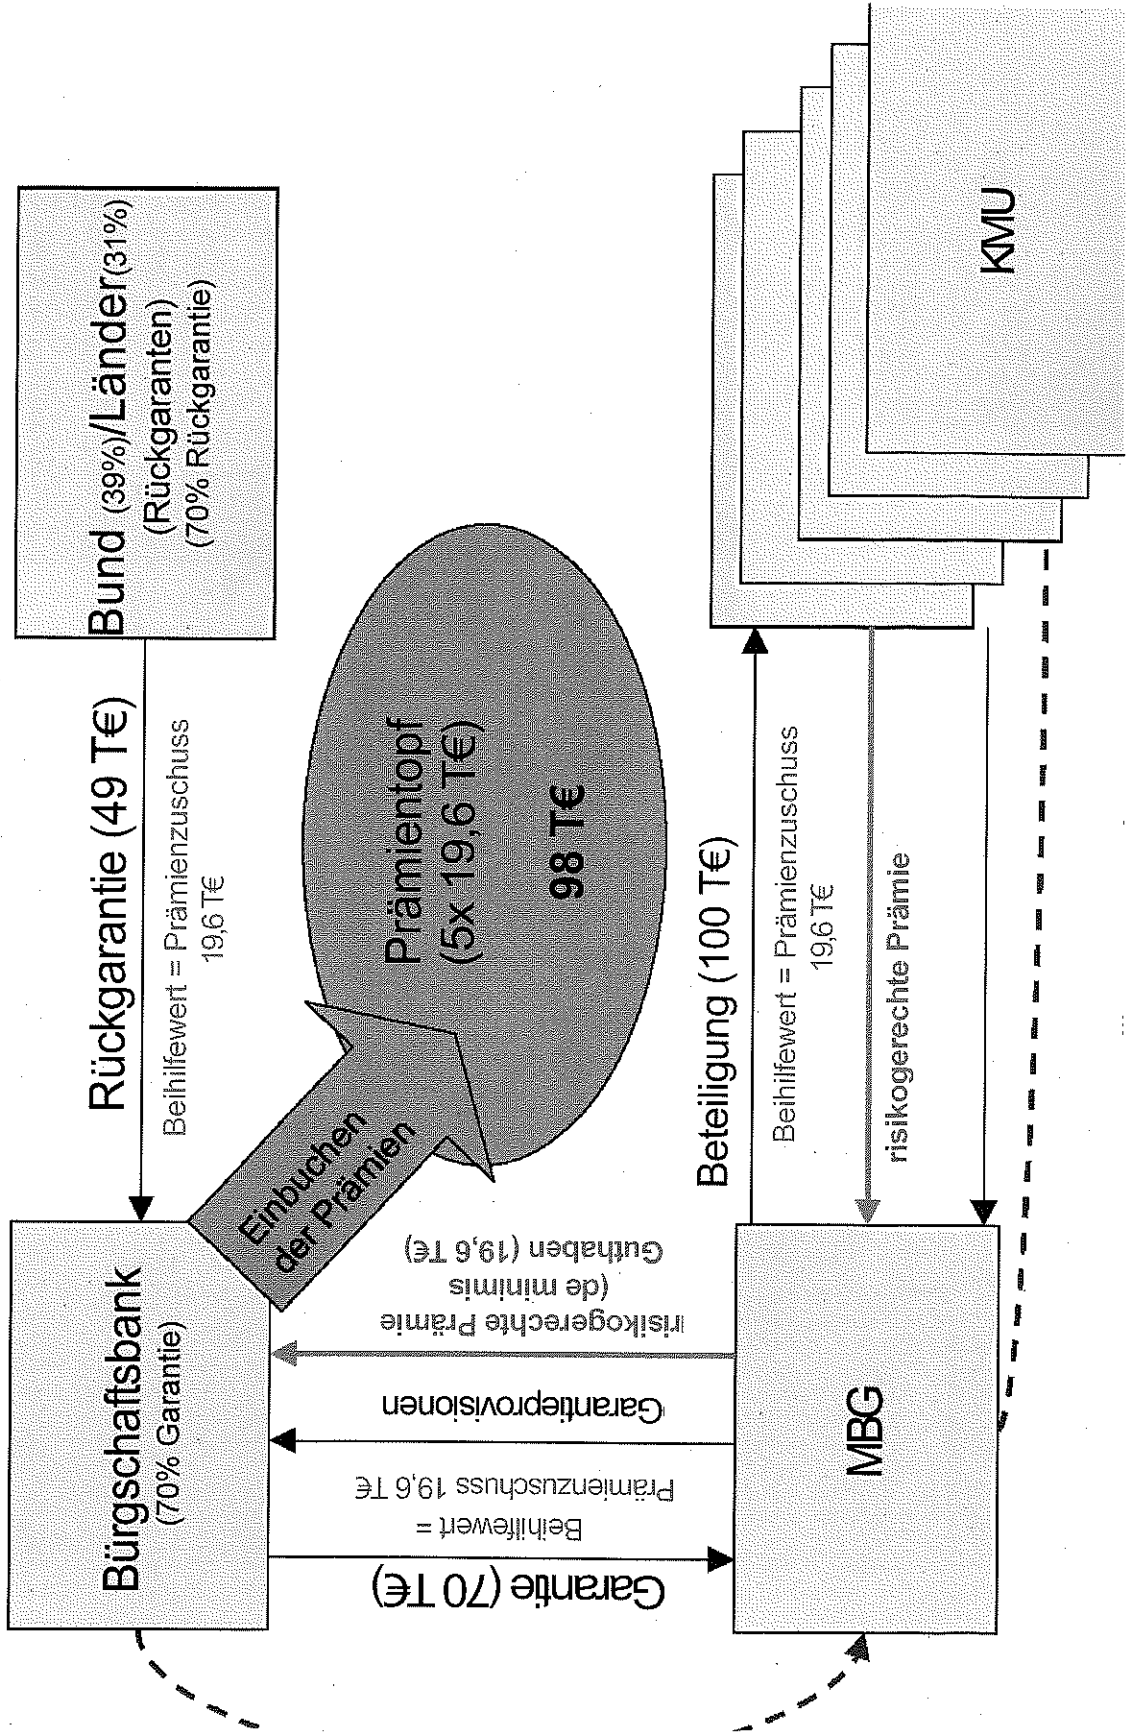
Bund (39%)/Länder (31%)
(Rückgarantien)
(70% Rückgarantie)

Rückgarantie (49 T€)
Beihilfewert = Prämienzuschuss 19,6 T€

Prämientopf
(5x 19,6 T€)
98 T€

Einbuchen der Prämien

Bürgschaftsbank
(70% Garantie)

risikogerechte Prämie
(de minimis
Guthaben (19,6 T€)

Garantieprovisionen

Beihilfewert =
Prämienzuschuss 19,6 T€

Garantie (70 T€)

MBG

Beteiligung (100 T€)
Beihilfewert = Prämienzuschuss 19,6 T€
risikogerechte Prämie

KMU